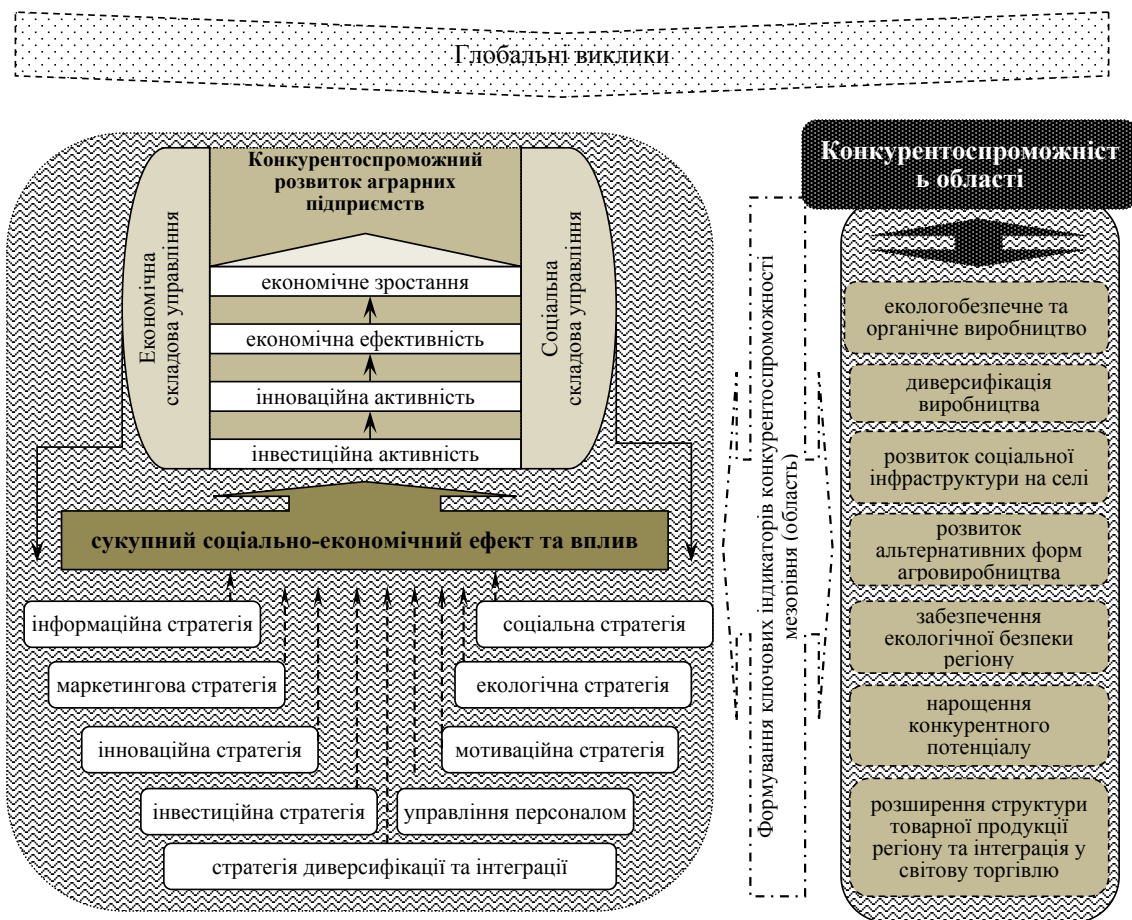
Глобальні виклики

Конкурентоспроможний розвиток аграрних підприємств

Економічна складова управління

Соціальна складова управління

економічне зростання

економічна ефективність

інноваційна активність

інвестиційна активність

сукупний соціально-економічний ефект та вплив

інформаційна стратегія

соціальна стратегія

маркетингова стратегія

екологічна стратегія

інноваційна стратегія

мотиваційна стратегія

інвестиційна стратегія

управління персоналом

стратегія диверсифікаці та інтеграції

Формування ключових індикаторів конкурентоспроможності мезорівня (область)

Конкурентоспроможніст ь області

екологобезпечне та органічне виробництво

диверсифікація виробництва

розвиток соціальної інфраструктури на селі

розвиток альтернативних форм агровиробництва

забезпечення екологічної безпеки регіону

нарощення конкурентного потенціалу

розширення структури товарної продукції регіону та інтеграція у світову торгівлю